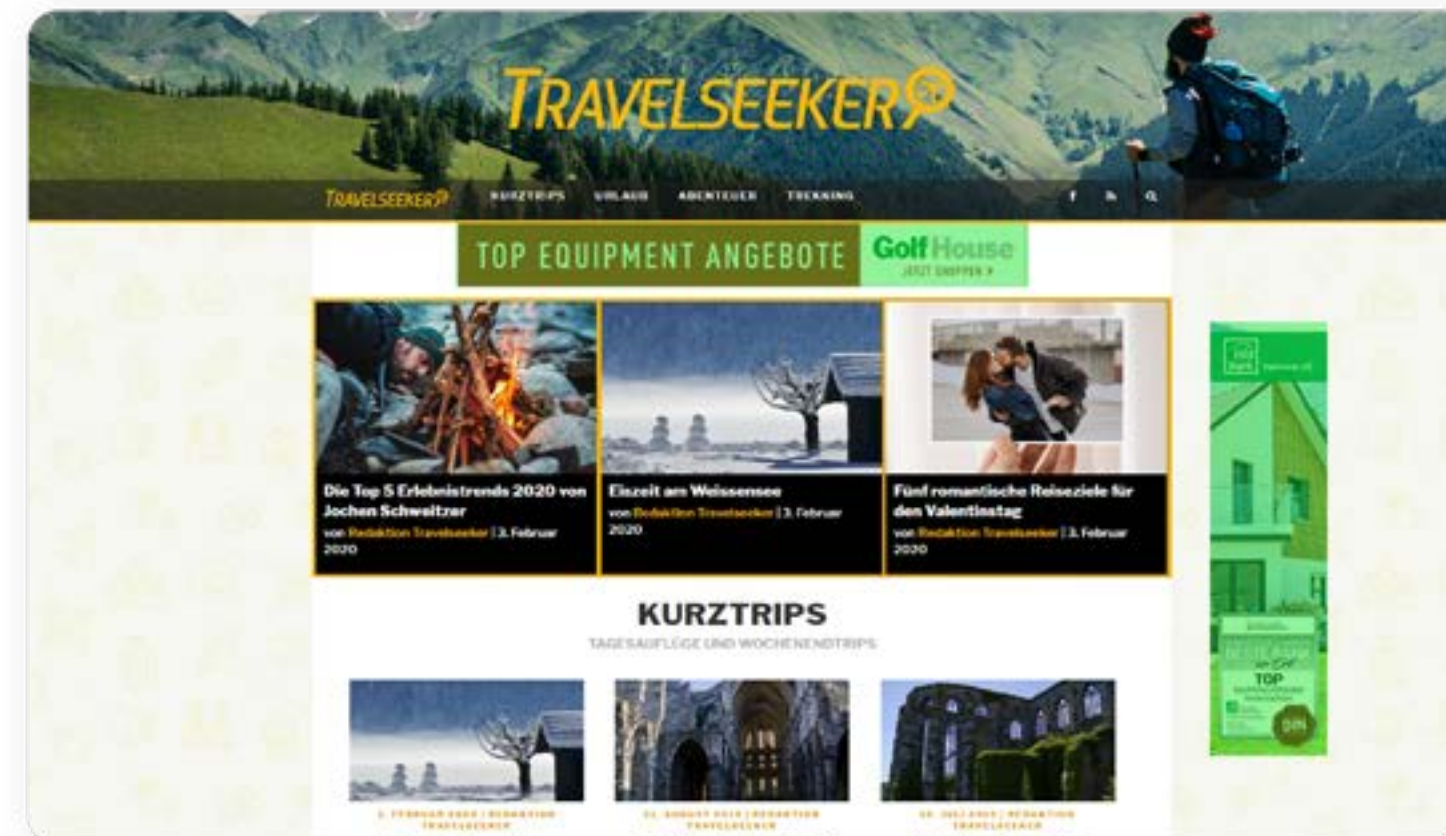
TRAVELSEEKER

TRAVELSEEKER KURZTRIPS URLAUB ABENTEUER TREKKING

TOP EQUIPMENT ANGEBOTE Golf House JETZT SHOPPEN »

Die Top 5 Erlebnistrends 2020 von Jochen Schweitzer
von Redaktion Travelseeker | 3. Februar 2020

Eiszeit am Weissensee
von Redaktion Travelseeker | 3. Februar 2020

Fünf romantische Reiseziele für den Valentinstag
von Redaktion Travelseeker | 3. Februar 2020

KURZTRIPS
TAGESAUFLÜGE UND WOCHENENDTRIPS

3. FEBRUAR 2020 | REDAKTION TRAVELSEEKER

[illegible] AUGUST 2019 | REDAKTION TRAVELSEEKER

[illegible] JULI 2019 | REDAKTION TRAVELSEEKER

TOP